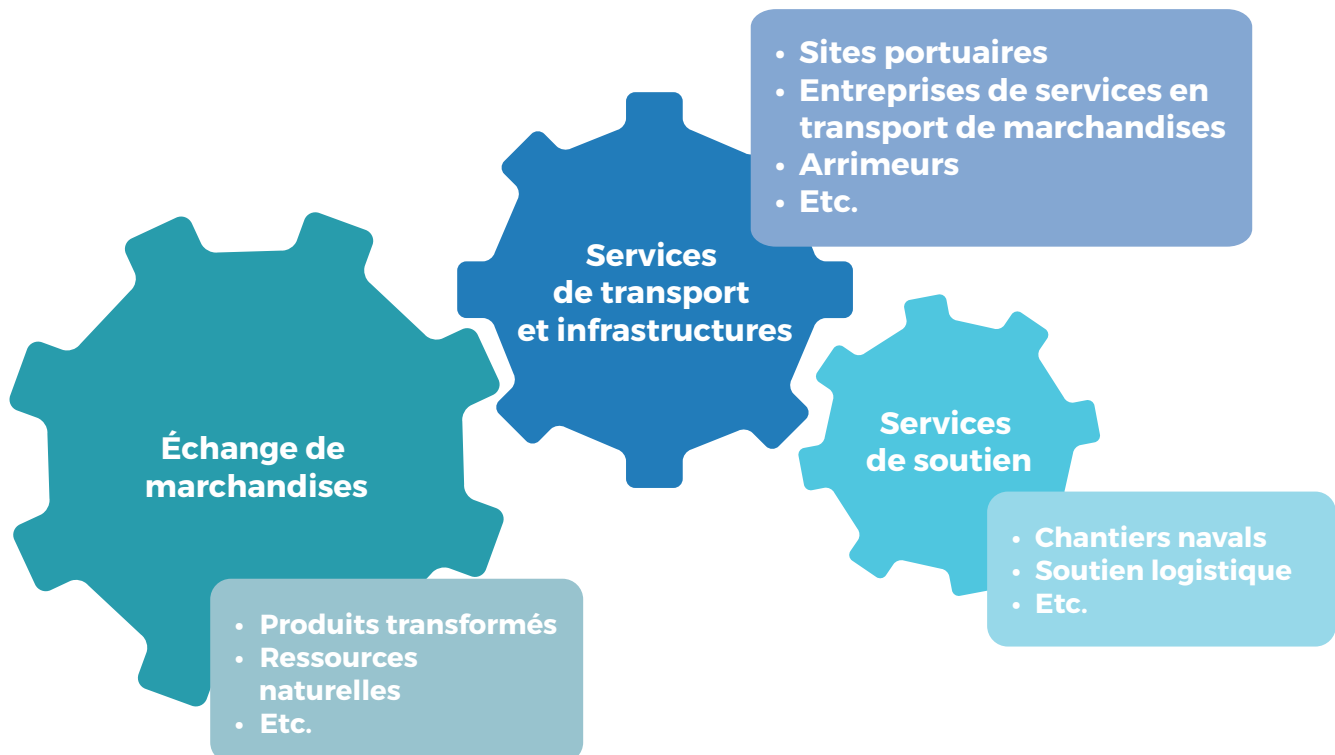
• Sites portuaires
• Entreprises de services en transport de marchandises
• Arrimeurs
• Etc.

Services de transport et infrastructures

Échange de marchandises

• Produits transformés
• Ressources naturelles
• Etc.

Services de soutien

• Chantiers navals
• Soutien logistique
• Etc.